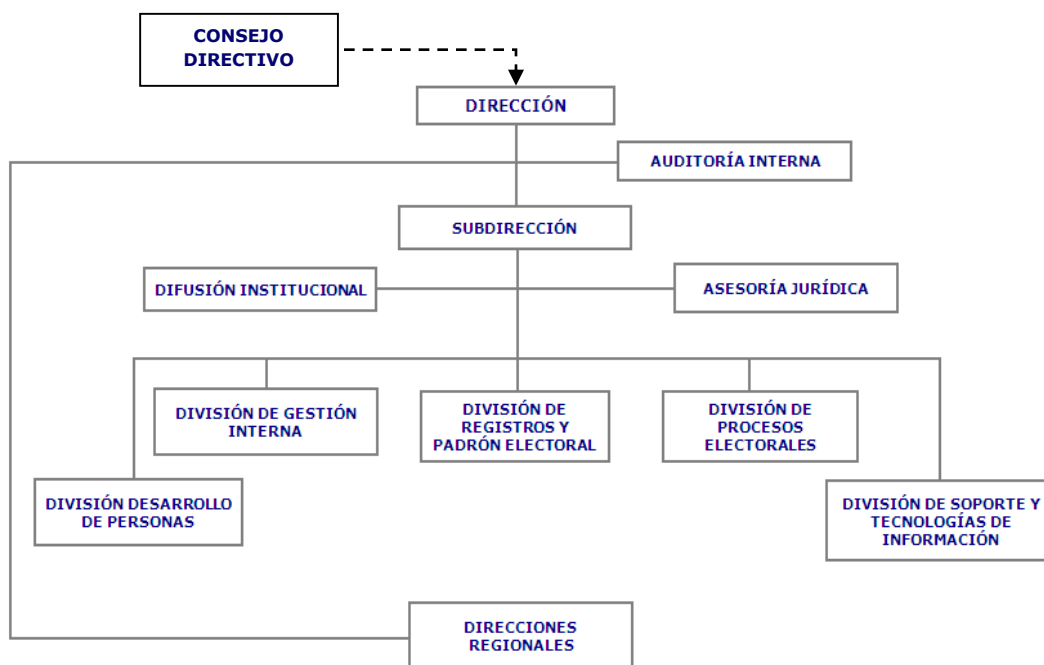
CONSEJO DIRECTIVO

DIRECCIÓN

AUDITORÍA INTERNA

SUBDIRECCIÓN

DIFUSIÓN INSTITUCIONAL

ASESORÍA JURÍDICA

DIVISIÓN DE GESTIÓN INTERNA

DIVISIÓN DE REGISTROS Y PADRÓN ELECTORAL

DIVISIÓN DE PROCESOS ELECTORALES

DIVISIÓN DESARROLLO DE PERSONAS

DIVISIÓN DE SOPORTE Y TECNOLOGÍAS DE INFORMACIÓN

DIRECCIONES REGIONALES